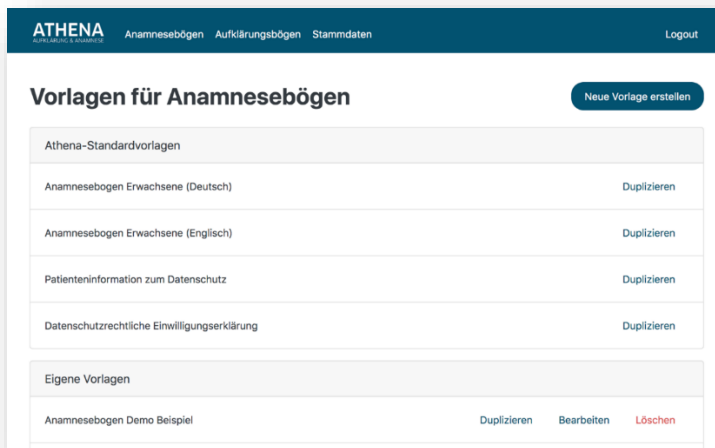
ATHENA
AUFKLÄRUNG & ANAMNESE

Anamnesebögen Aufklärungsbögen Stammdaten

Logout

Vorlagen für Anamnesebögen

Neue Vorlage erstellen

Athena-Standardvorlagen

Anamnesebogen Erwachsene (Deutsch) Duplizieren

Anamnesebogen Erwachsene (Englisch) Duplizieren

Patienteninformation zum Datenschutz Duplizieren

Datenschutzrechtliche Einwilligungserklärung Duplizieren

Eigene Vorlagen

Anamnesebogen Demo Beispiel Duplizieren Bearbeiten Löschen